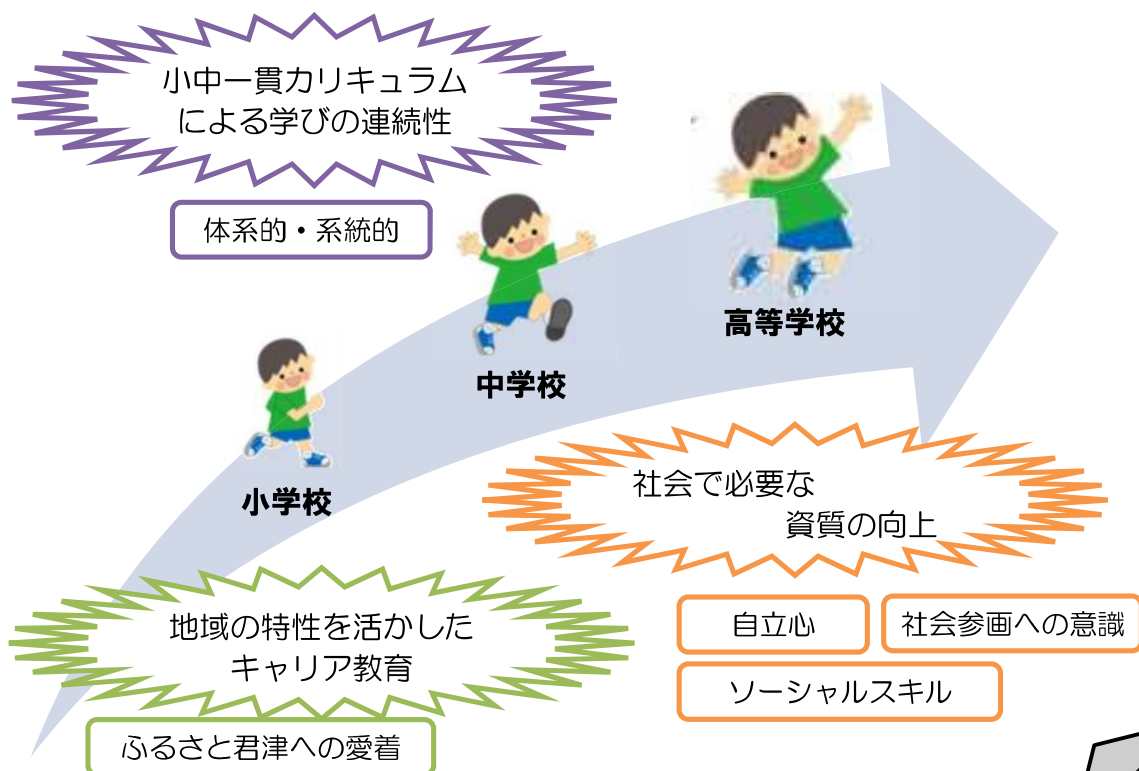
小中一貫カリキュラム
による学びの連続性

体系的・系統的

高等学校

中学校

小学校

社会で必要な
資質の向上

自立心

社会参画への意識

ソーシャルスキル

地域の特性を活かした
キャリア教育

ふるさと君津への愛着